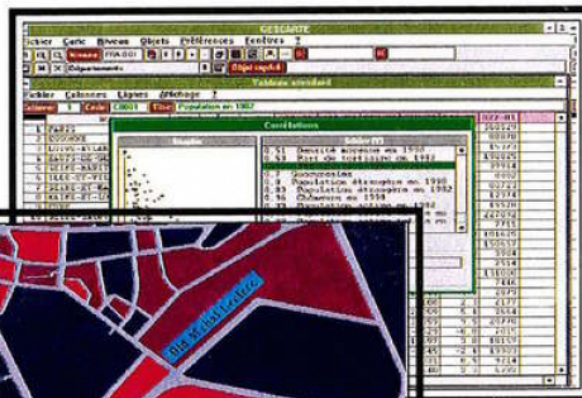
GESCARTE

ichier Carte Niveau Objets Préférences Fenêtres ?

Niveau FRA-DOI

Départements

Objet ajouté

Tableau standard

ichier Colonnes Lignes Affichage ?

Colonne 1 Code C0003 Titre Population en 1982

Corrélations

0.51 Densité moyenne en 1990
0.51 Part du tertiaire en 1982

0.7 Chômeurs
0.5 Population étrangère en 1990
0.83 Population étrangère en 1982
0.96 Chômeurs en 1990
0.96 Population active en 1982

Rue Saint-Honoré